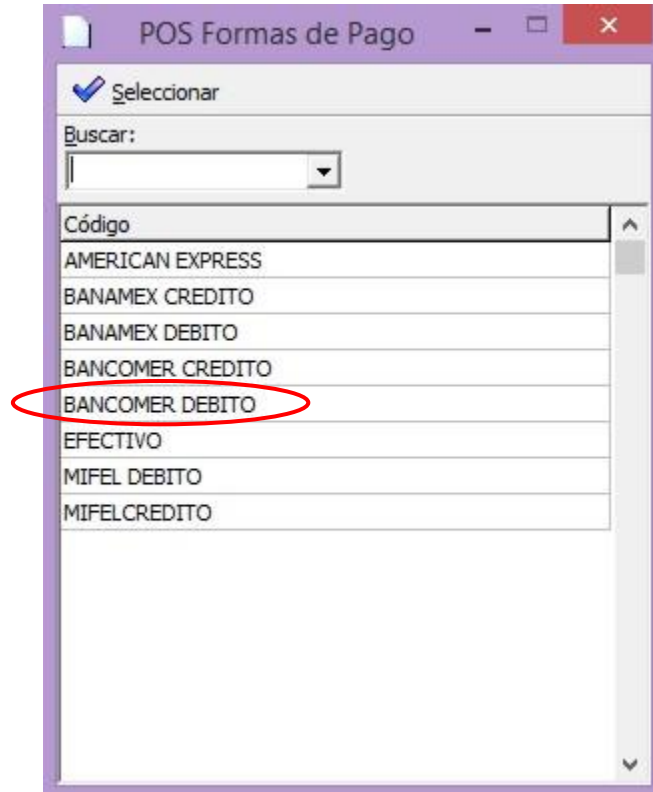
POS Formas de Pago

Seleccionar

Buscar:

| Código |
|---|
| AMERICAN EXPRESS |
| BANAMEX CREDITO |
| BANAMEX DEBITO |
| BANCOMER CREDITO |
| BANCOMER DEBITO |
| EFECTIVO |
| MIFEL DEBITO |
| MIFELCREDITO |